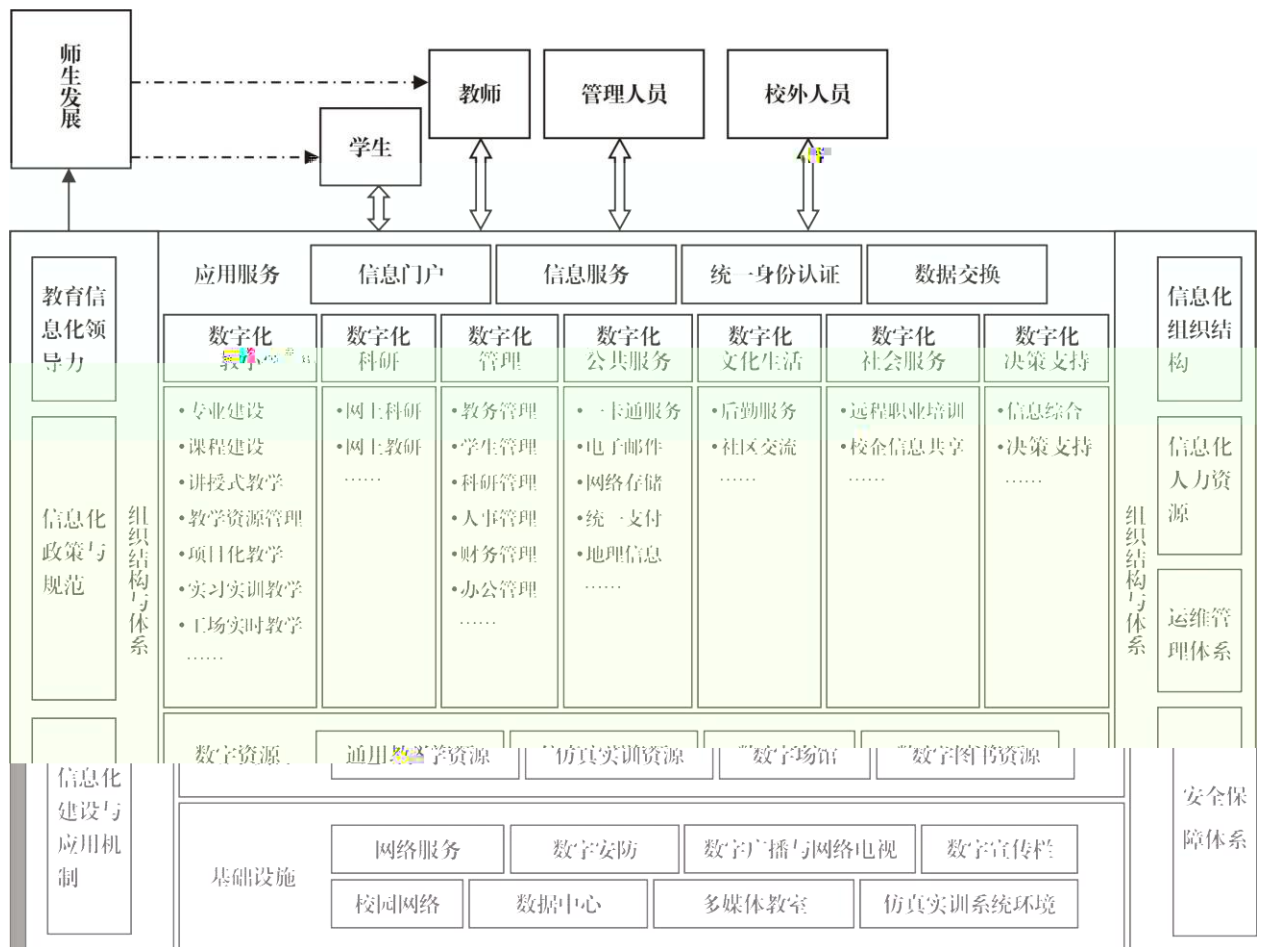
师生发展

教师

管理人员

校外人员

学生

教育信息化领导力

信息化政策与规范

信息化建设与应用机制

组织结构与体系

应用服务

信息门户

信息服务

统一身份认证

数据交换

数字化教学

数字化科研

数字化管理

数字化公共服务

数字化文化生活

数字化社会服务

数字化决策支持

• 专业建设
• 课程建设
• 讲授式教学
• 教学资源管理
• 项目化教学
• 实习实训教学
• 工场实时教学
……

• 网上科研
• 网上教研
……

• 教务管理
• 学生管理
• 科研管理
• 人事管理
• 财务管理
• 办公管理
……

• 一卡通服务
• 电子邮件
• 网络存储
• 统一支付
• 地理信息
……

• 后勤服务
• 社区交流
……

• 远程职业培训
• 校企信息共享
……

• 信息综合
• 决策支持
……

数字资源

通用教学资源

仿真实训资源

数字场馆

数字图书资源

基础设施

网络服务

数字安防

数字广播与网络电视

数字宣传栏

校园网络

数据中心

多媒体教室

仿真实训系统环境

组织结构与体系

信息化组织结构

信息化人力资源

运维管理体系

安全保障体系